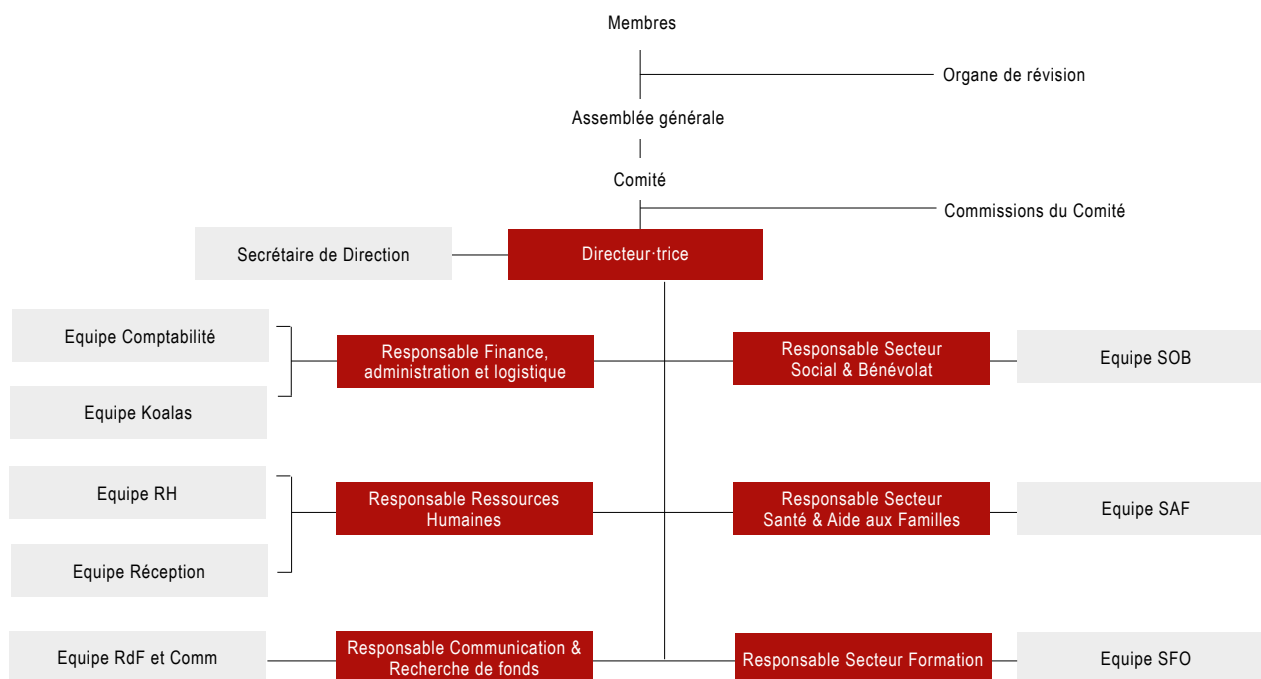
Membres

Organe de révision

Assemblée générale

Comité

Commissions du Comité

Secrétaire de Direction

Directeur·trice

Equipe Comptabilité

Equipe Koalas

Responsable Finance, administration et logistique

Responsable Secteur Social & Bénévolat

Equipe SOB

Equipe RH

Equipe Réception

Responsable Ressources Humaines

Responsable Secteur Santé & Aide aux Familles

Equipe SAF

Equipe RdF et Comm

Responsable Communication & Recherche de fonds

Responsable Secteur Formation

Equipe SFO